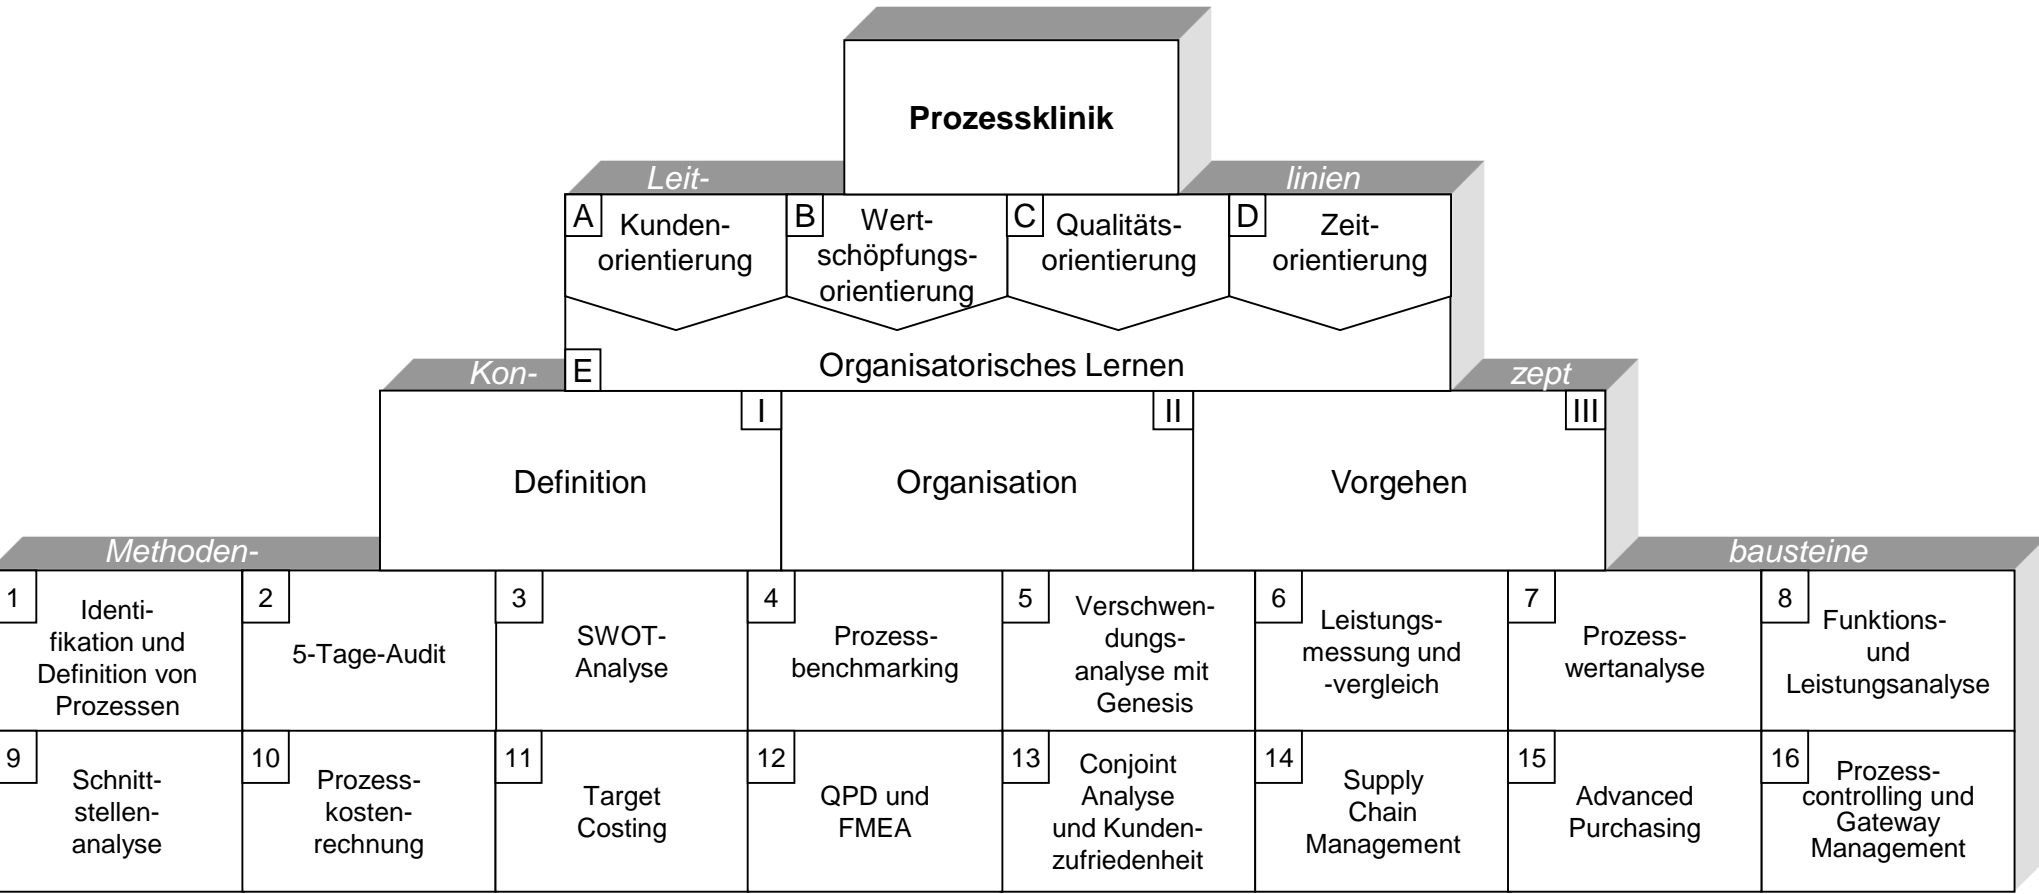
Prozessklinik

Leit- linien

A Kundenorientierung

B Wertschöpfungsorientierung

C Qualitätsorientierung

D Zeitorientierung

E Organisatorisches Lernen

Kon- zept

I Definition

II Organisation

III Vorgehen

Methoden- bausteine

1 Identifikation und Definition von Prozessen

2 5-Tage-Audit

3 SWOT-Analyse

4 Prozessbenchmarking

5 Verschwendungsanalyse mit Genesis

6 Leistungsmessung und -vergleich

7 Prozesswertanalyse

8 Funktions- und Leistungsanalyse

9 Schnittstellenanalyse

10 Prozesskostenrechnung

11 Target Costing

12 QPD und FMEA

13 Conjoint Analyse und Kundenzufriedenheit

14 Supply Chain Management

15 Advanced Purchasing

16 Prozesscontrolling und Gateway Management